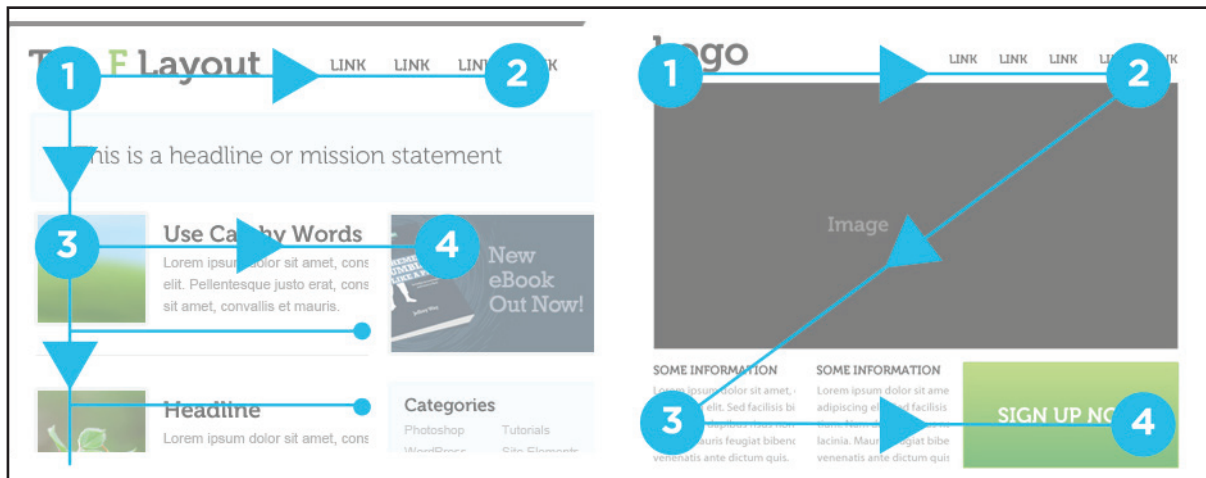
T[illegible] F Layout LINK LINK LIN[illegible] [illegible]K
1 2
This is a headline or mission statement
3 Use Ca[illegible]y Words 4
Lorem ipsum dolor sit amet, cons elit. Pellentesque justo erat, cons sit amet, convallis et mauris.
New eBook Out Now!
Headline
Lorem ipsum dolor sit amet, cons
Categories
Photoshop Tutorials
WordPress Site Elements

logo LINK LINK LINK LI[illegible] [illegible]K
1 2
Image
SOME INFORMATION
Lorem ipsum dolor sit amet, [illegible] Sed facilisis bi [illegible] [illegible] mauris feugiat bibenc venenatis ante dictum quis.
SOME INFORMATION
Lorem ipsum dolor sit ame adipiscing elit. Sed facilis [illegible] lacinia. Mauris feugiat b venenatis ante dictum qu
3 SIGN UP NO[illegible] 4